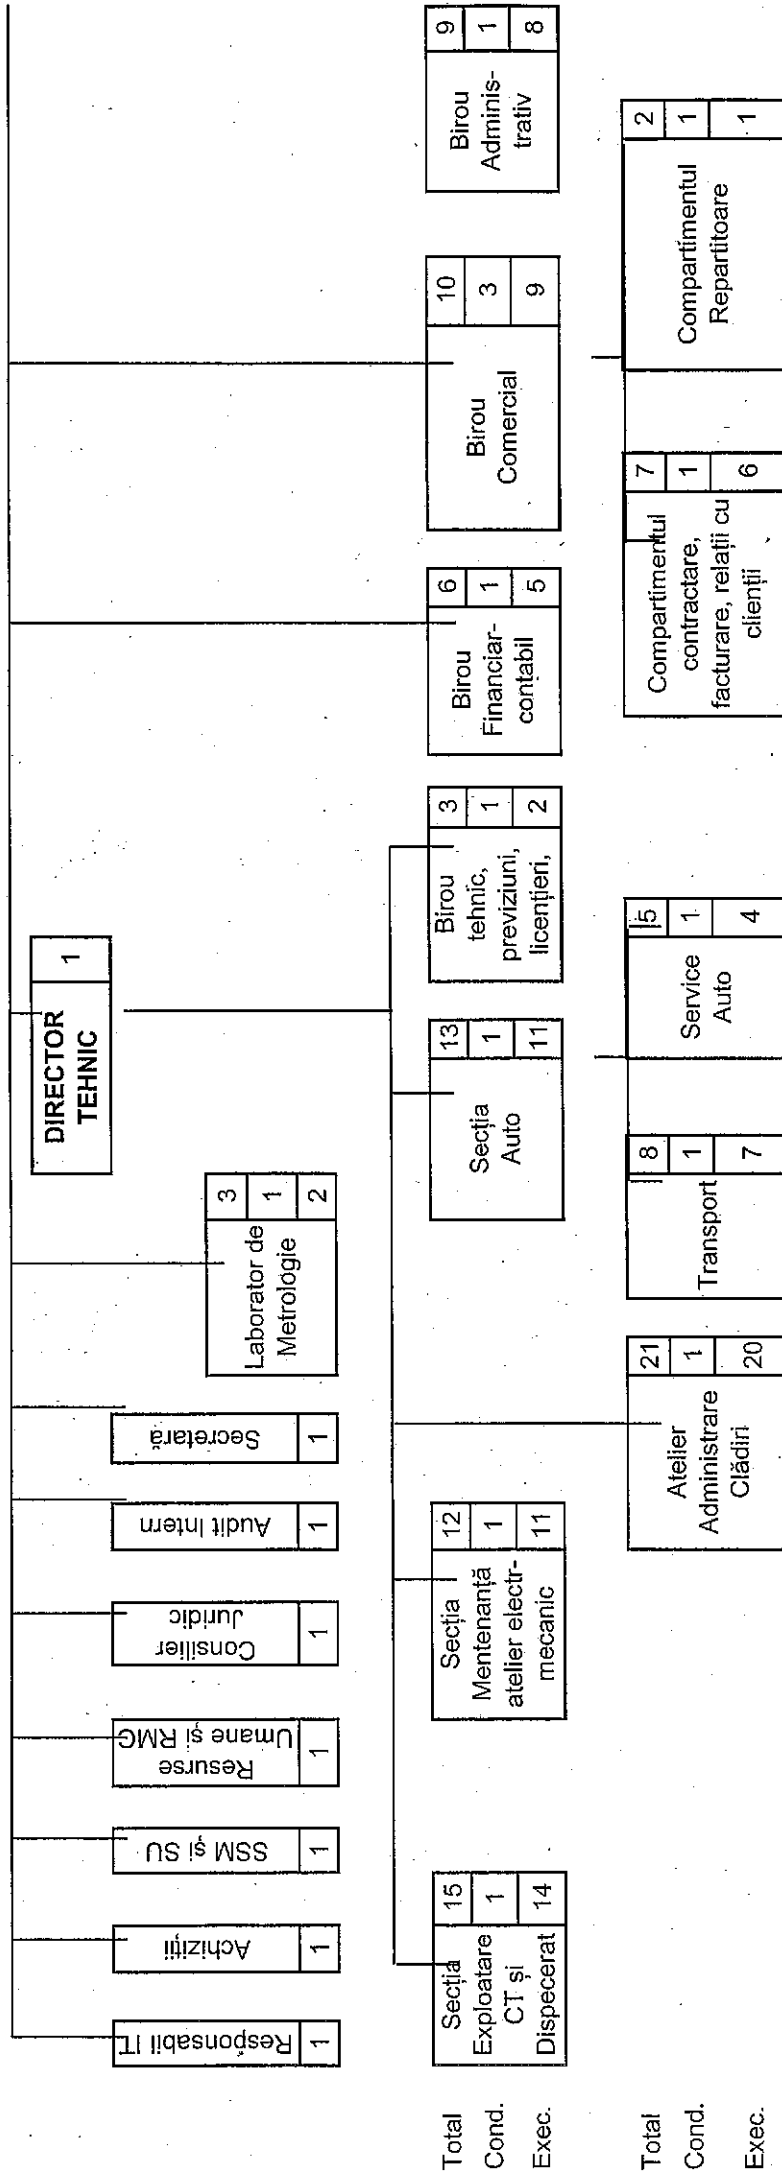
Responsabil IT 1

Achiziții 1

SSM și SU 1

Resurse Umane și RMG 1

Consilier Juridic 1

Audit Intern 1

Secretară 1

Laborator de Metrologie 3 1 2

DIRECTOR TEHNIC 1

Birou Financiar-contabil 6 1 5

Birou Comercial 10 3 9

Birou Adminis-trativ 9 1 8

Total
Cond.
Exec.

Secția Exploatare CT și Dispecerat 15 1 14

Secția Mentenanță atelier electr-mecanic 12 1 11

Secția Auto 13 1 11

Birou tehnic, previziuni, licențieri, 3 1 2

Total
Cond.
Exec.

Atelier Administrare Clădiri 21 1 20

Transport 8 1 7

Service Auto 5 1 4

Compartimentul contractare, facturare, relații cu clienții 7 1 6

Compartimentul Repartitoare 2 1 1